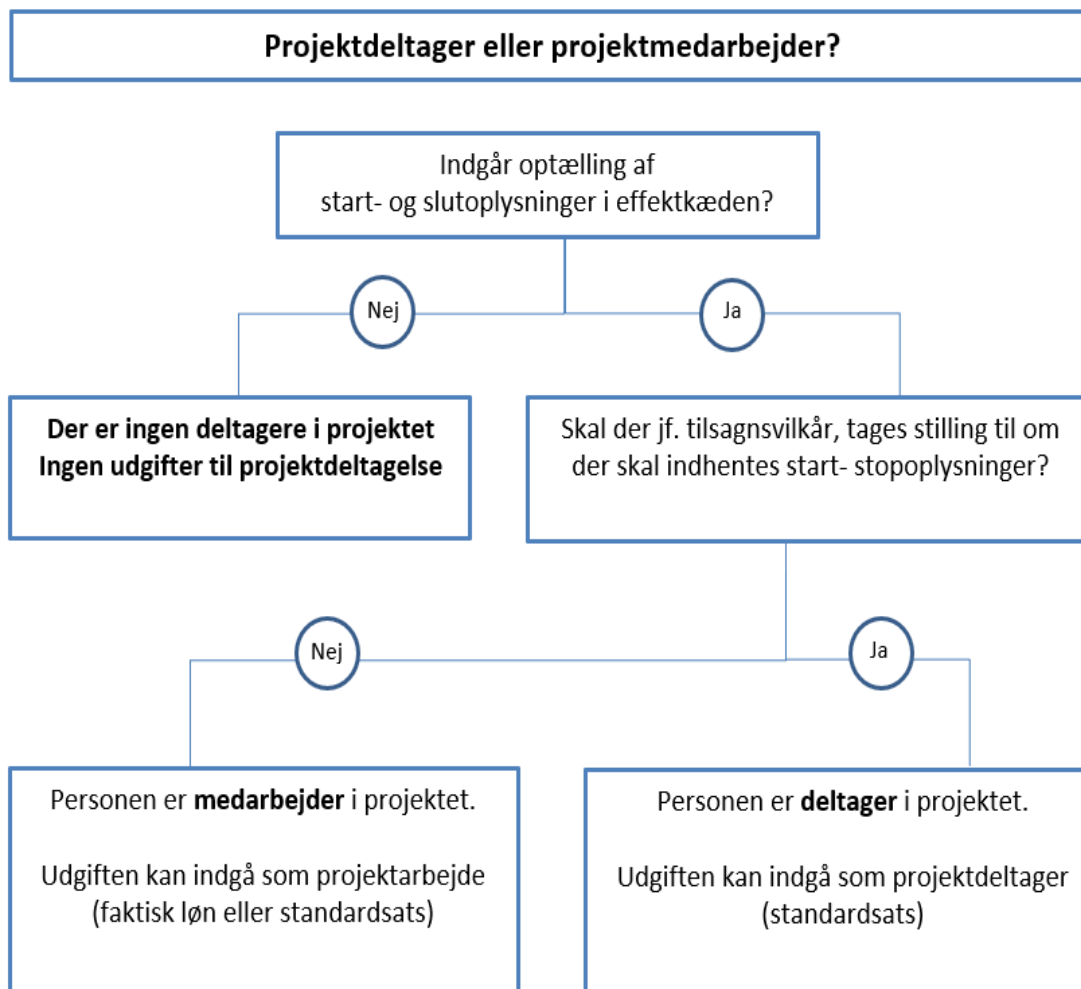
Projektdeltager eller projektmedarbejder?

Indgår optælling af start- og slutoplysninger i effektkæden?

Nej

Ja

Der er ingen deltagere i projektet
Ingen udgifter til projektdeltagelse

Skal der jf. tilsagnsvilkår, tages stilling til om der skal indhentes start- stopoplysninger?

Nej

Ja

Personen er **medarbejder** i projektet.

Udgiften kan indgå som projektarbejde (faktisk løn eller standardsats)

Personen er **deltager** i projektet.

Udgiften kan indgå som projektdeltager (standardsats)